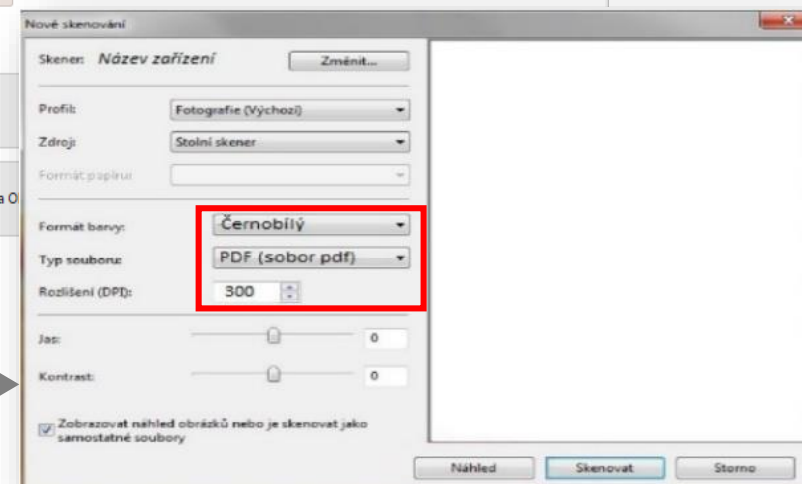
Nové skenování

Skener: Název zařízení
Změnit...

Profil: Fotografie (Výchozí)

Zdroj: Stolní skener

Formát papíru:

Formát barvy: Černobílý

Typ souboru: PDF (sobor pdf)

Rozlišení (DPI): 300

Jas: 0

Kontrast: 0

Zobrazovat náhled obrázků nebo je skenovat jako samostatné soubory

a O

Náhled
Skenovat
Storno